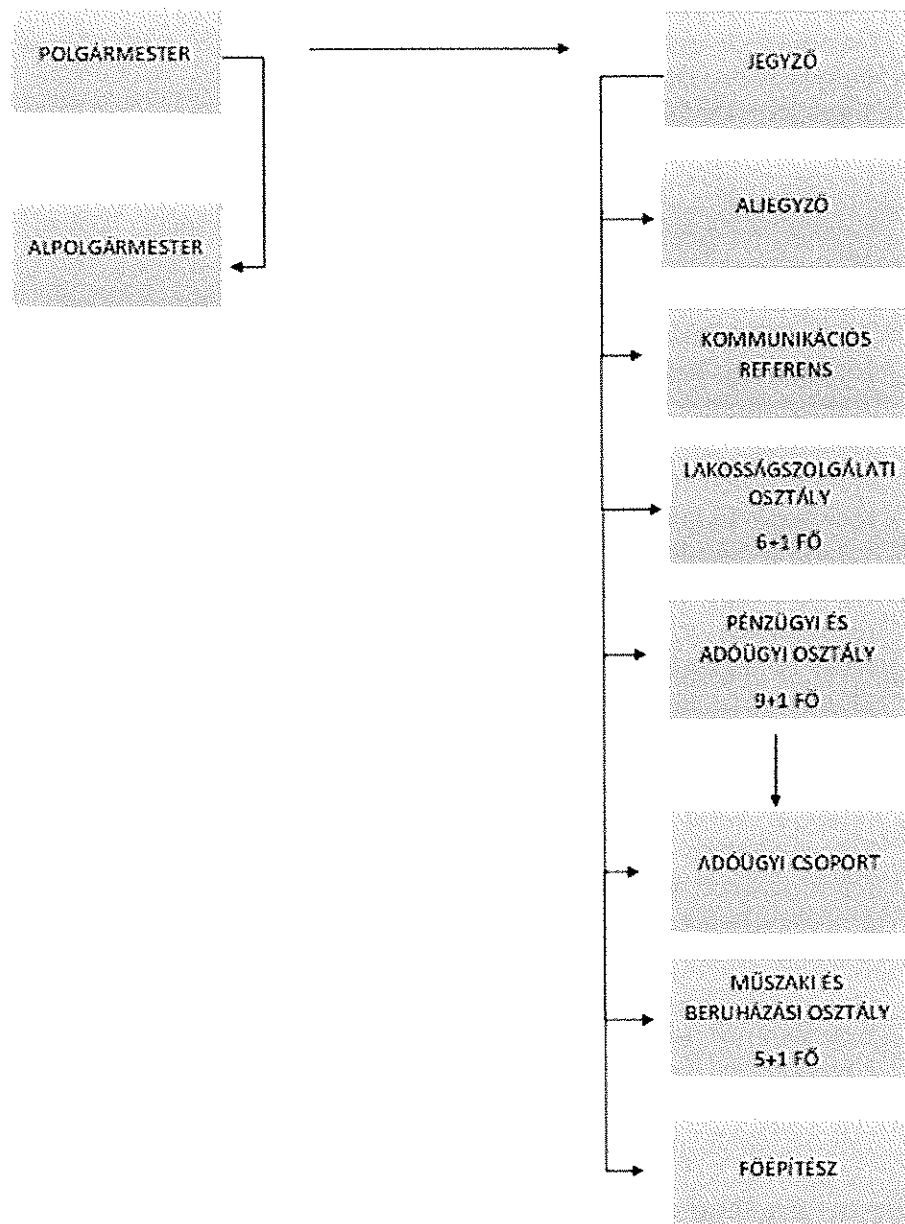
POLGÁRMESTER

ALPOLGÁRMESTER

JEGYZŐ

ALJEGYZŐ

KOMMUNIKÁCIÓS REFERENS

LAKOSSÁGSZOLGÁLATI OSZTÁLY

6+1 FŐ

PÉNZÜGYI ÉS ADÓÜGYI OSZTÁLY

9+1 FŐ

ADÓÜGYI CSOPORT

MŰSZAKI ÉS BERUHÁZÁSI OSZTÁLY

5+1 FŐ

FŐÉPÍTÉSZ